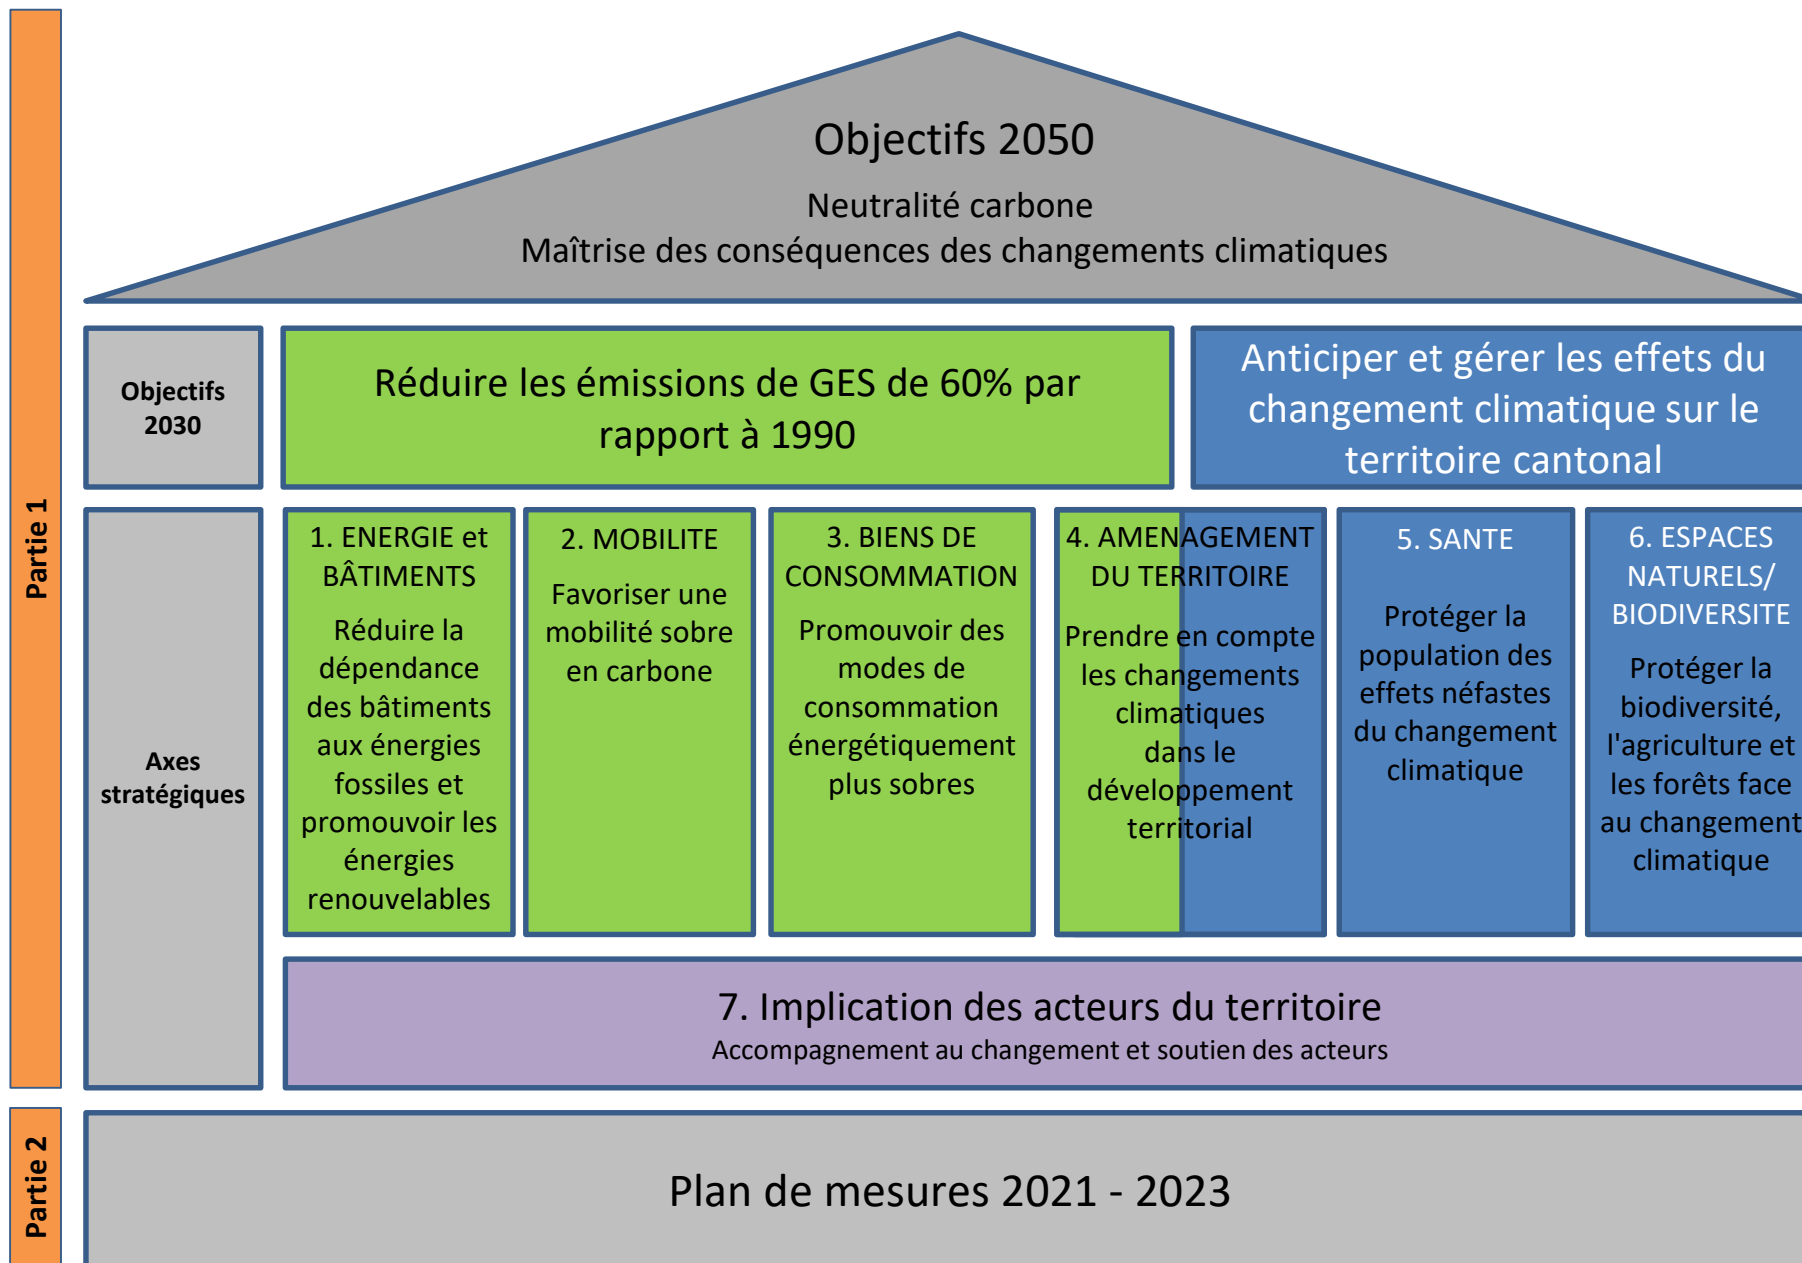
Partie 1

Objectifs 2050

Neutralité carbone
Maîtrise des conséquences des changements climatiques

Objectifs 2030

Réduire les émissions de GES de 60% par rapport à 1990

Anticiper et gérer les effets du changement climatique sur le territoire cantonal

Axes stratégiques

1. ENERGIE et BÂTIMENTS
Réduire la dépendance des bâtiments aux énergies fossiles et promouvoir les énergies renouvelables

2. MOBILITE
Favoriser une mobilité sobre en carbone

3. BIENS DE CONSOMMATION
Promouvoir des modes de consommation énergétiquement plus sobres

4. AMENAGEMENT DU TERRITOIRE
Prendre en compte les changements climatiques dans le développement territorial

5. SANTE
Protéger la population des effets néfastes du changement climatique

6. ESPACES NATURELS/ BIODIVERSITE
Protéger la biodiversité, l'agriculture et les forêts face au changement climatique

7. Implication des acteurs du territoire
Accompagnement au changement et soutien des acteurs

Partie 2

Plan de mesures 2021 - 2023